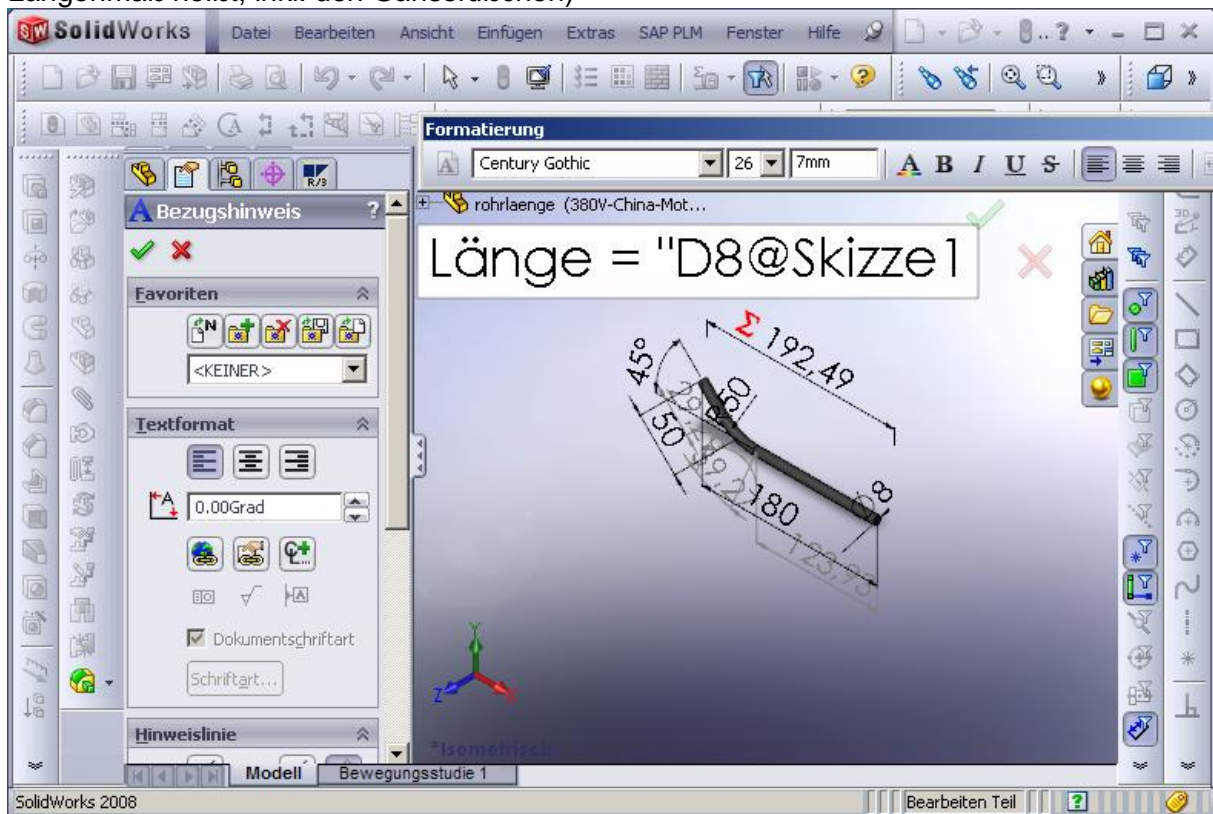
SolidWorks Datei Bearbeiten Ansicht Einfügen Extras SAP PLM Fenster Hilfe

Formatierung

Century Gothic 26 7mm

A B I U S

Bezugshinweis

rohrlaenge (380V-China-Mot...

Länge = "D8@Skizze1

Favoriten

<KEINER>

Textformat

0.00Grad

Dokumentschriftart

Schriftart...

Hinweislinie

$\Sigma$ 192,49

45°

50

50

180

8

123,9

*Isometrisch

Modell Bewegungsstudie 1

SolidWorks 2008

Bearbeiten Teil